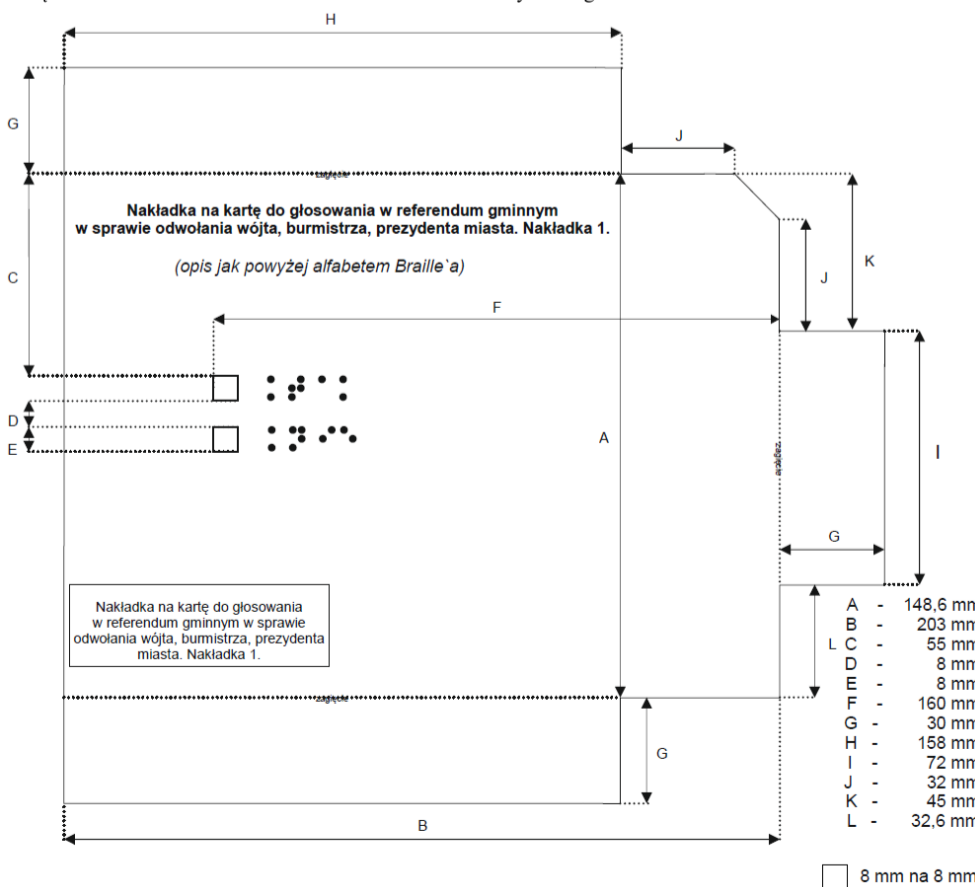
H

G

zagięcie

Nakładka na kartę do głosowania w referendum gminnym w sprawie odwołania wójta, burmistrza, prezydenta miasta. Nakładka 1.

(opis jak powyżej alfabetem Braille`a)

C

F

J

J

K

D

E

A

zagięcie

I

G

Nakładka na kartę do głosowania w referendum gminnym w sprawie odwołania wójta, burmistrza, prezydenta miasta. Nakładka 1.

L

zagięcie

G

B

A - 148,6 mm
B - 203 mm
C - 55 mm
D - 8 mm
E - 8 mm
F - 160 mm
G - 30 mm
H - 158 mm
I - 72 mm
J - 32 mm
K - 45 mm
L - 32,6 mm

8 mm na 8 mm